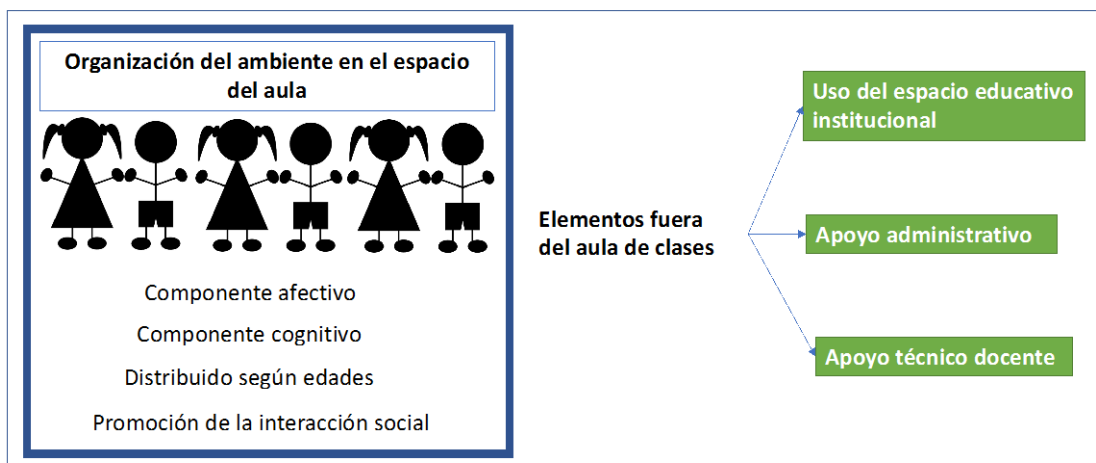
Organización del ambiente en el espacio del aula

Componente afectivo

Componente cognitivo

Distribuido según edades

Promoción de la interacción social

Elementos fuera del aula de clases

Uso del espacio educativo institucional

Apoyo administrativo

Apoyo técnico docente